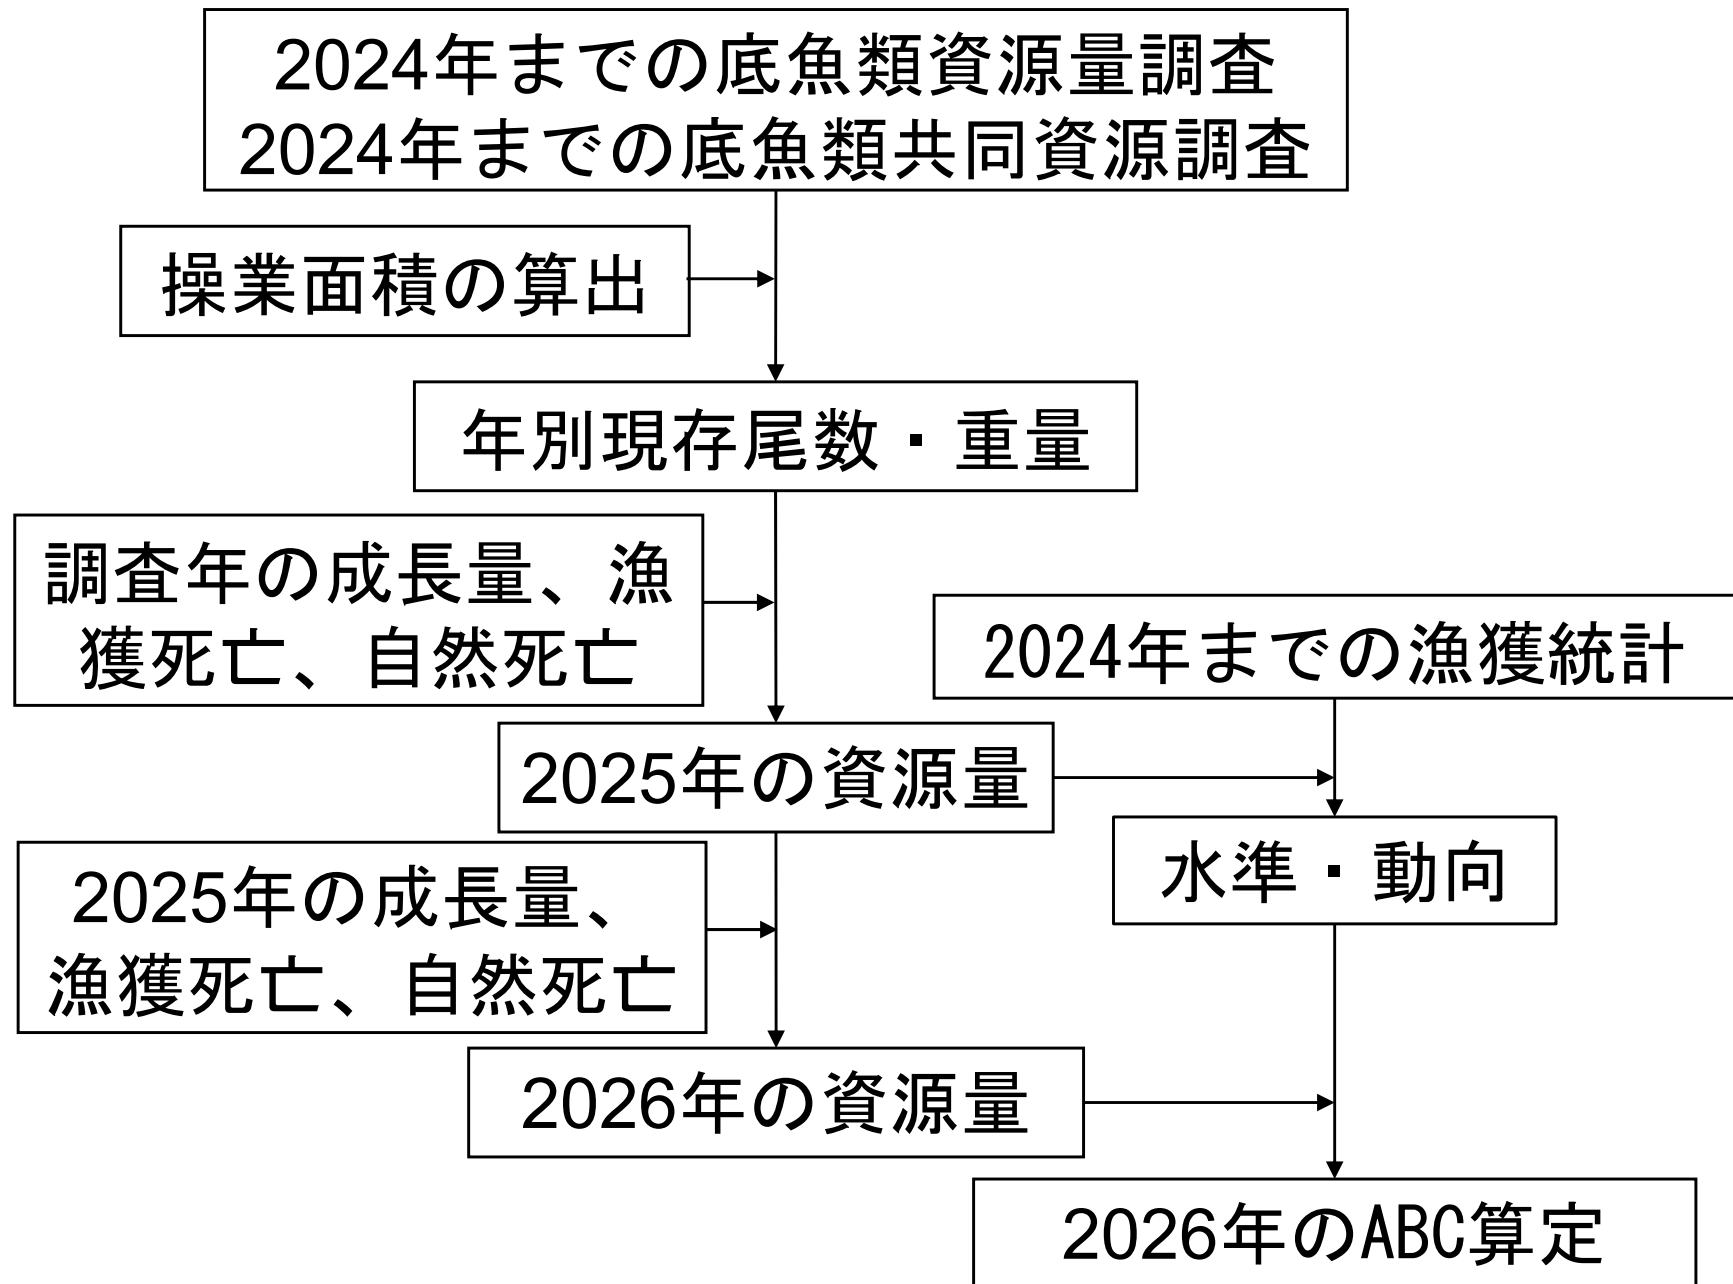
2024年までの底魚類資源量調査
2024年までの底魚類共同資源調査

操業面積の算出

年別現存尾数・重量

調査年の成長量、漁獲死亡、自然死亡

2024年までの漁獲統計

2025年の資源量

水準・動向

2025年の成長量、漁獲死亡、自然死亡

2026年の資源量

2026年のABC算定